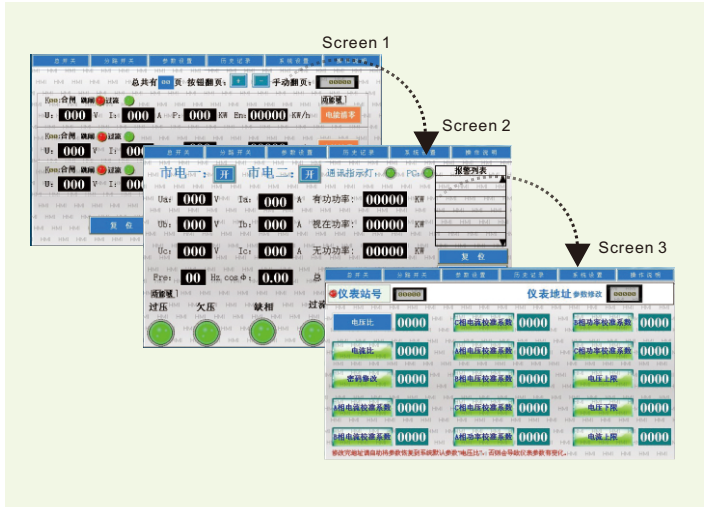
Screen 1

Screen 2

Screen 3

总开关 分路开关 参数设置 历史记录 系统设置 操作说明

总共有 00 页 按钮翻页: 手动翻页: 00000

合闸 跳闸 过流

U: 000 V I: 000 A P: 000 KW Em: 00000 KW/h

电能清零

U: 000 V I: 000

U: 000 V I: 000

复 位

总开关 分路开关 参数设置 历史记录 系统设置 操作说明

市电一: 开 市电二: 开 通讯指示灯: PC:

报警列表

Ua: 000 V Ia: 000 A 有功功率: 00000 KW

Ub: 000 V Ib: 000 A 视在功率: 00000 KW

Uc: 000 V Ic: 000 A 无功功率: 00000 KW

Fre: 00 Hz cosΦ: 0.00

复 位

过压 欠压 缺相 过流

总开关 分路开关 参数设置 历史记录 系统设置 操作说明

仪表站号 00000 仪表地址 参数修改 00000

| 电压比 | 0000 | C相电压校准系数 | 0000 | B相功率校准系数 | 0000 |
|---|---|---|---|---|---|
| 电流比 | 0000 | A相电压校准系数 | 0000 | C相功率校准系数 | 0000 |
| 密码修改 | 0000 | B相电压校准系数 | 0000 | 电压上限 | 0000 |
| A相电流校准系数 | 0000 | C相电压校准系数 | 0000 | 电压下限 | 0000 |
| B相电流校准系数 | 0000 | A相功率校准系数 | 0000 | 电流上限 | 0000 |

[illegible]